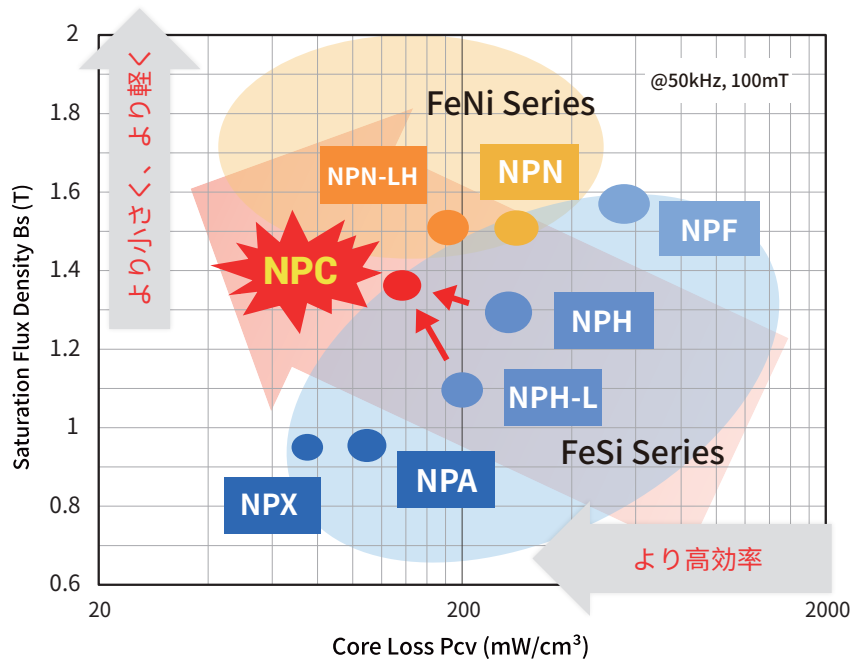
より小さく、より軽く

@50kHz, 100mT

FeNi Series

NPN-LH

NPN

NPF

NPC

NPH

NPH-L

FeSi Series

NPX

NPA

より高効率

Saturation Flux Density Bs (T)

2
1.8
1.6
1.4
1.2
1
0.8
0.6

20
200
2000

Core Loss Pcv (mW/cm³)